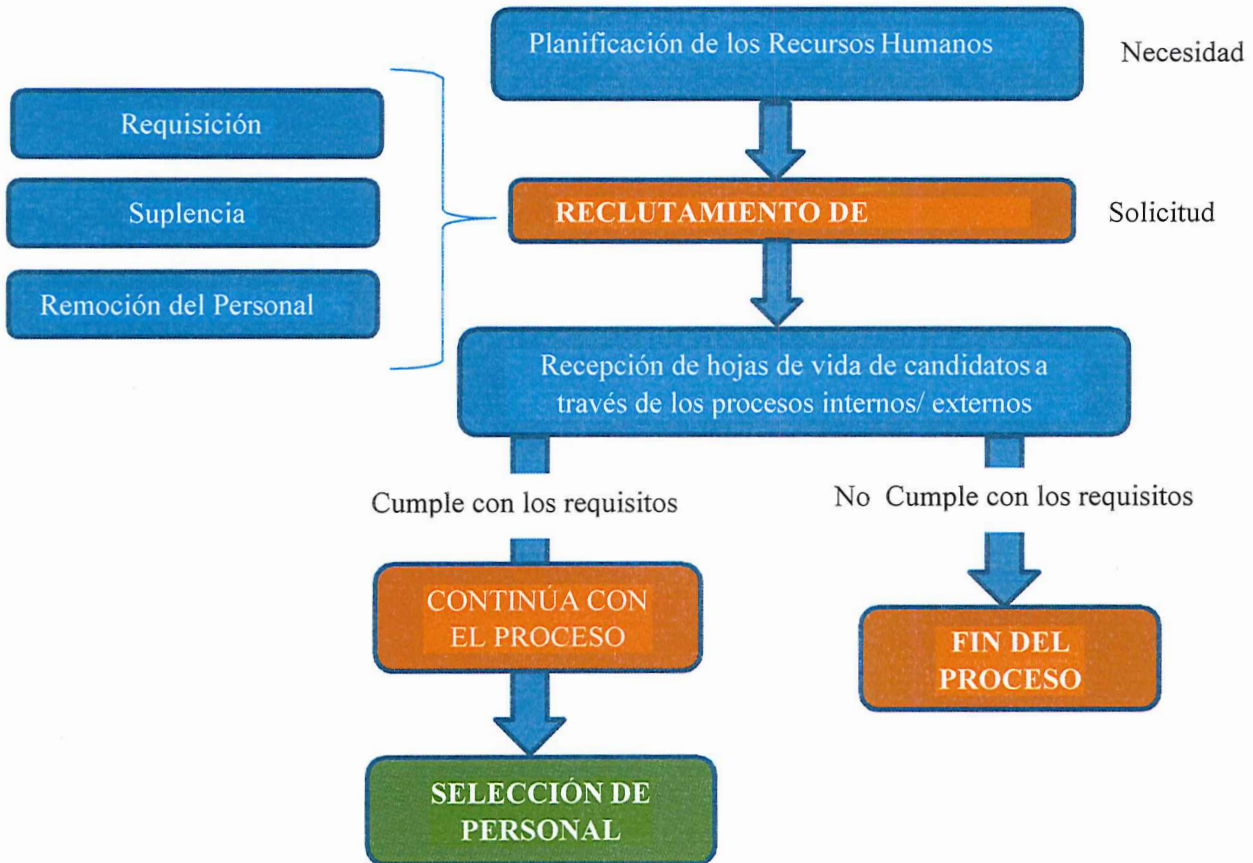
Planificación de los Recursos Humanos

Necesidad

Requisición

Suplencia

Remoción del Personal

RECLUTAMIENTO DE

Solicitud

Recepción de hojas de vida de candidatos a través de los procesos internos/ externos

Cumple con los requisitos

No Cumple con los requisitos

CONTINÚA CON EL PROCESO

FIN DEL PROCESO

SELECCIÓN DE PERSONAL